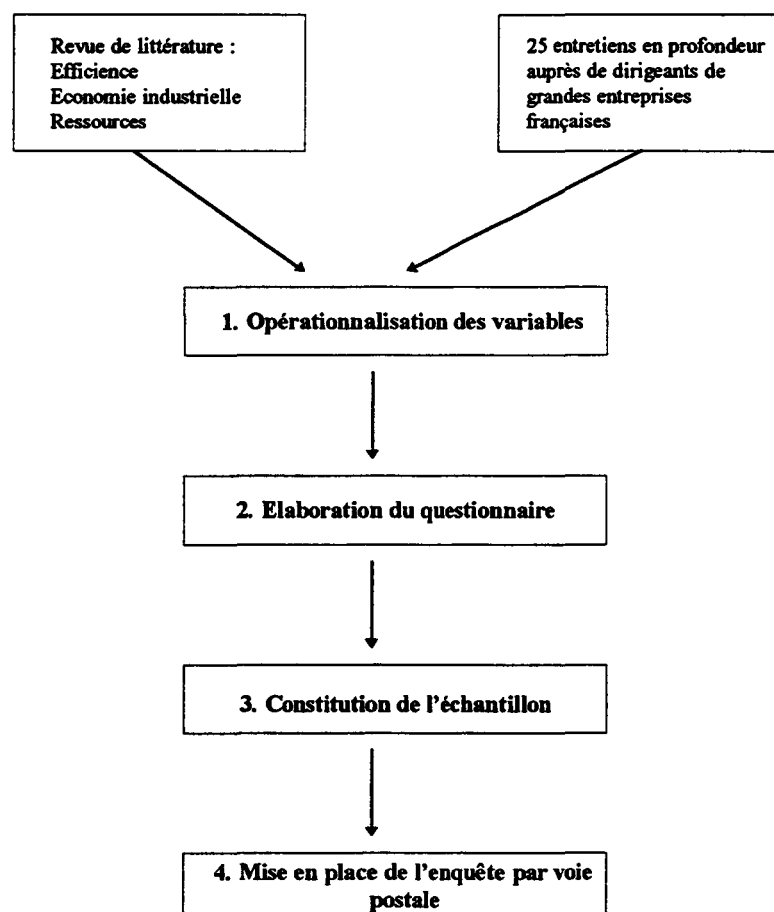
Revue de littérature :
Efficience
Economie industrielle
Ressources

25 entretiens en profondeur auprès de dirigeants de grandes entreprises françaises

1. Opérationnalisation des variables

2. Elaboration du questionnaire

3. Constitution de l'échantillon

4. Mise en place de l'enquête par voie postale